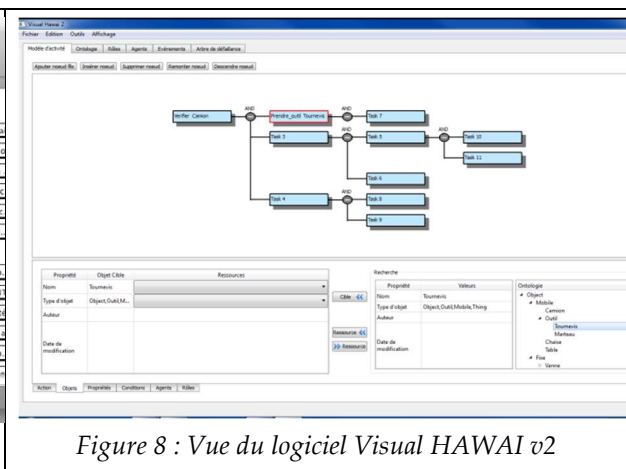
Visual Hawai 2

Fichier Edition Outils Affichage

Modèle d'activité Ontologie Rôles Agents Evénements Arbre de défaillance

Ajouter noeud fils Insérer noeud Supprimer noeud Remonter noeud Descendre noeud

Verifier Camion

AND

Prendre_outil Tournevis

AND

Task 7

Task 3

AND

Task 5

AND

Task 10

Task 11

Task 6

Task 4

AND

Task 8

Task 9

| Propriété | Objet Cible | Ressources |
|---|---|---|
| Nom | Tournevis | |
| Type d'objet | Object,Outil,M... | |
| Auteur | | |
| Date de modification | | |

Cible <<

Ressource <<

>> Ressource

Recherche

| Propriété | Valeurs |
|---|---|
| Nom | Tournevis |
| Type d'objet | Object,Outil,Mobile,Thing |
| Auteur | |
| Date de modification | |

Ontologie

Object
Mobile
Camion
Outil
Tournevis
Marteau
Chaise
Table
Fixe
Vanne

Action Objets Propriétés Conditions Agents Rôles

Figure 8 : Vue du logiciel Visual HAWAI v2